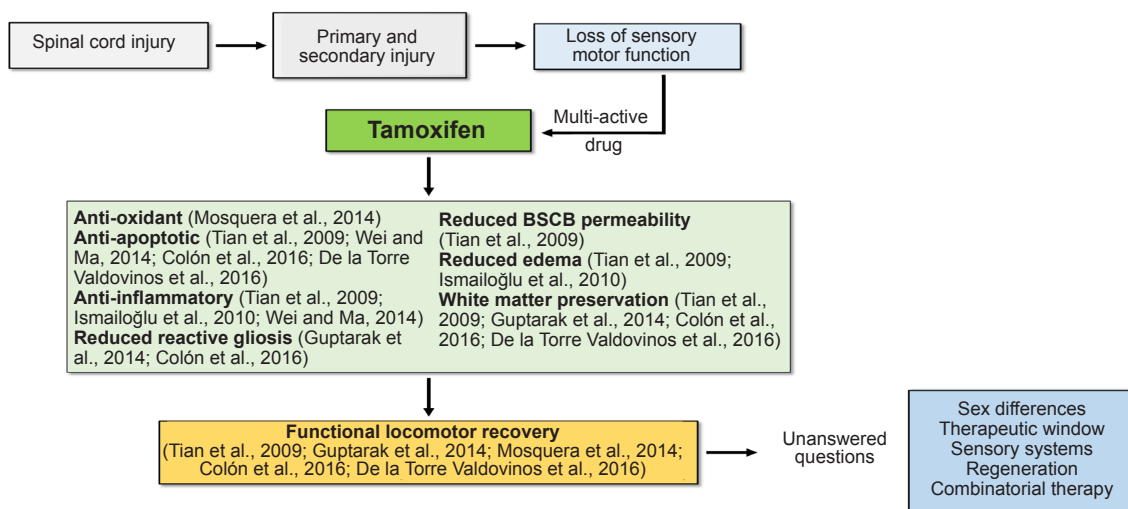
Spinal cord injury

Primary and secondary injury

Loss of sensory motor function

Multi-active drug

Tamoxifen

**Anti-oxidant** (Mosquera et al., 2014)
**Anti-apoptotic** (Tian et al., 2009; Wei and Ma, 2014; Colón et al., 2016; De la Torre Valdovinos et al., 2016)
**Anti-inflammatory** (Tian et al., 2009; Ismailoğlu et al., 2010; Wei and Ma, 2014)
**Reduced reactive gliosis** (Guptarak et al., 2014; Colón et al., 2016)

**Reduced BSCB permeability** (Tian et al., 2009)
**Reduced edema** (Tian et al., 2009; Ismailoğlu et al., 2010)
**White matter preservation** (Tian et al., 2009; Guptarak et al., 2014; Colón et al., 2016; De la Torre Valdovinos et al., 2016)

**Functional locomotor recovery**
(Tian et al., 2009; Guptarak et al., 2014; Mosquera et al., 2014; Colón et al., 2016; De la Torre Valdovinos et al., 2016)

Unanswered questions

Sex differences
Therapeutic window
Sensory systems
Regeneration
Combinatorial therapy